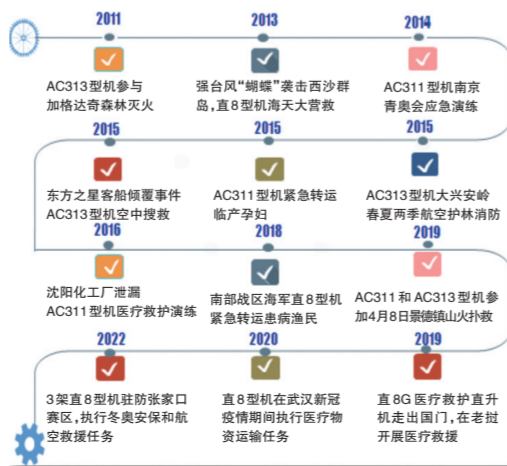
2011
AC313型机参与加格达奇森林灭火

2013
强台风"蝴蝶"袭击西沙群岛，直8型机海天大营救

2014
AC311型机南京青奥会应急演练

2015
东方之星客船倾覆事件AC313型机空中搜救

2015
AC311型机紧急转运临产孕妇

2015
AC313型机大兴安岭春夏两季航空护林消防

2016
沈阳化工厂泄漏AC311型机医疗救护演练

2018
南部战区海军直8型机紧急转运患病渔民

2019
AC311和AC313型机参加4月8日景德镇山火扑救

2022
3架直8型机驻防张家口赛区，执行冬奥安保和航空救援任务

2020
直8型机在武汉新冠疫情期间执行医疗物资运输任务

2019
直8G医疗救护直升机走出国门，在老挝开展医疗救援